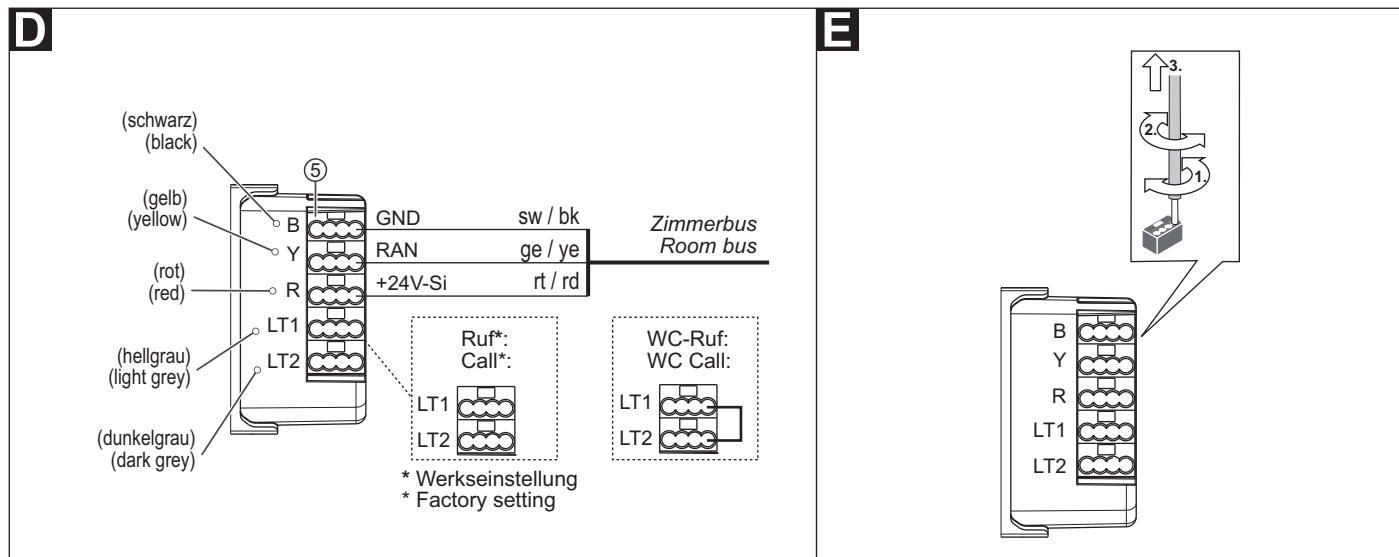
D

(schwarz)
(black)

(gelb)
(yellow)

(rot)
(red)

(hellgrau)
(light grey)

(dunkelgrau)
(dark grey)

⑤

B
Y
R
LT1
LT2

GND sw / bk
RAN ge / ye
+24V-Si rt / rd

Zimmerbus
Room bus

Ruf*:
Call*:
LT1
LT2

WC-Ruf:
WC Call:
LT1
LT2

* Werkseinstellung
* Factory setting

E

3.
2.
1.

B
Y
R
LT1
LT2